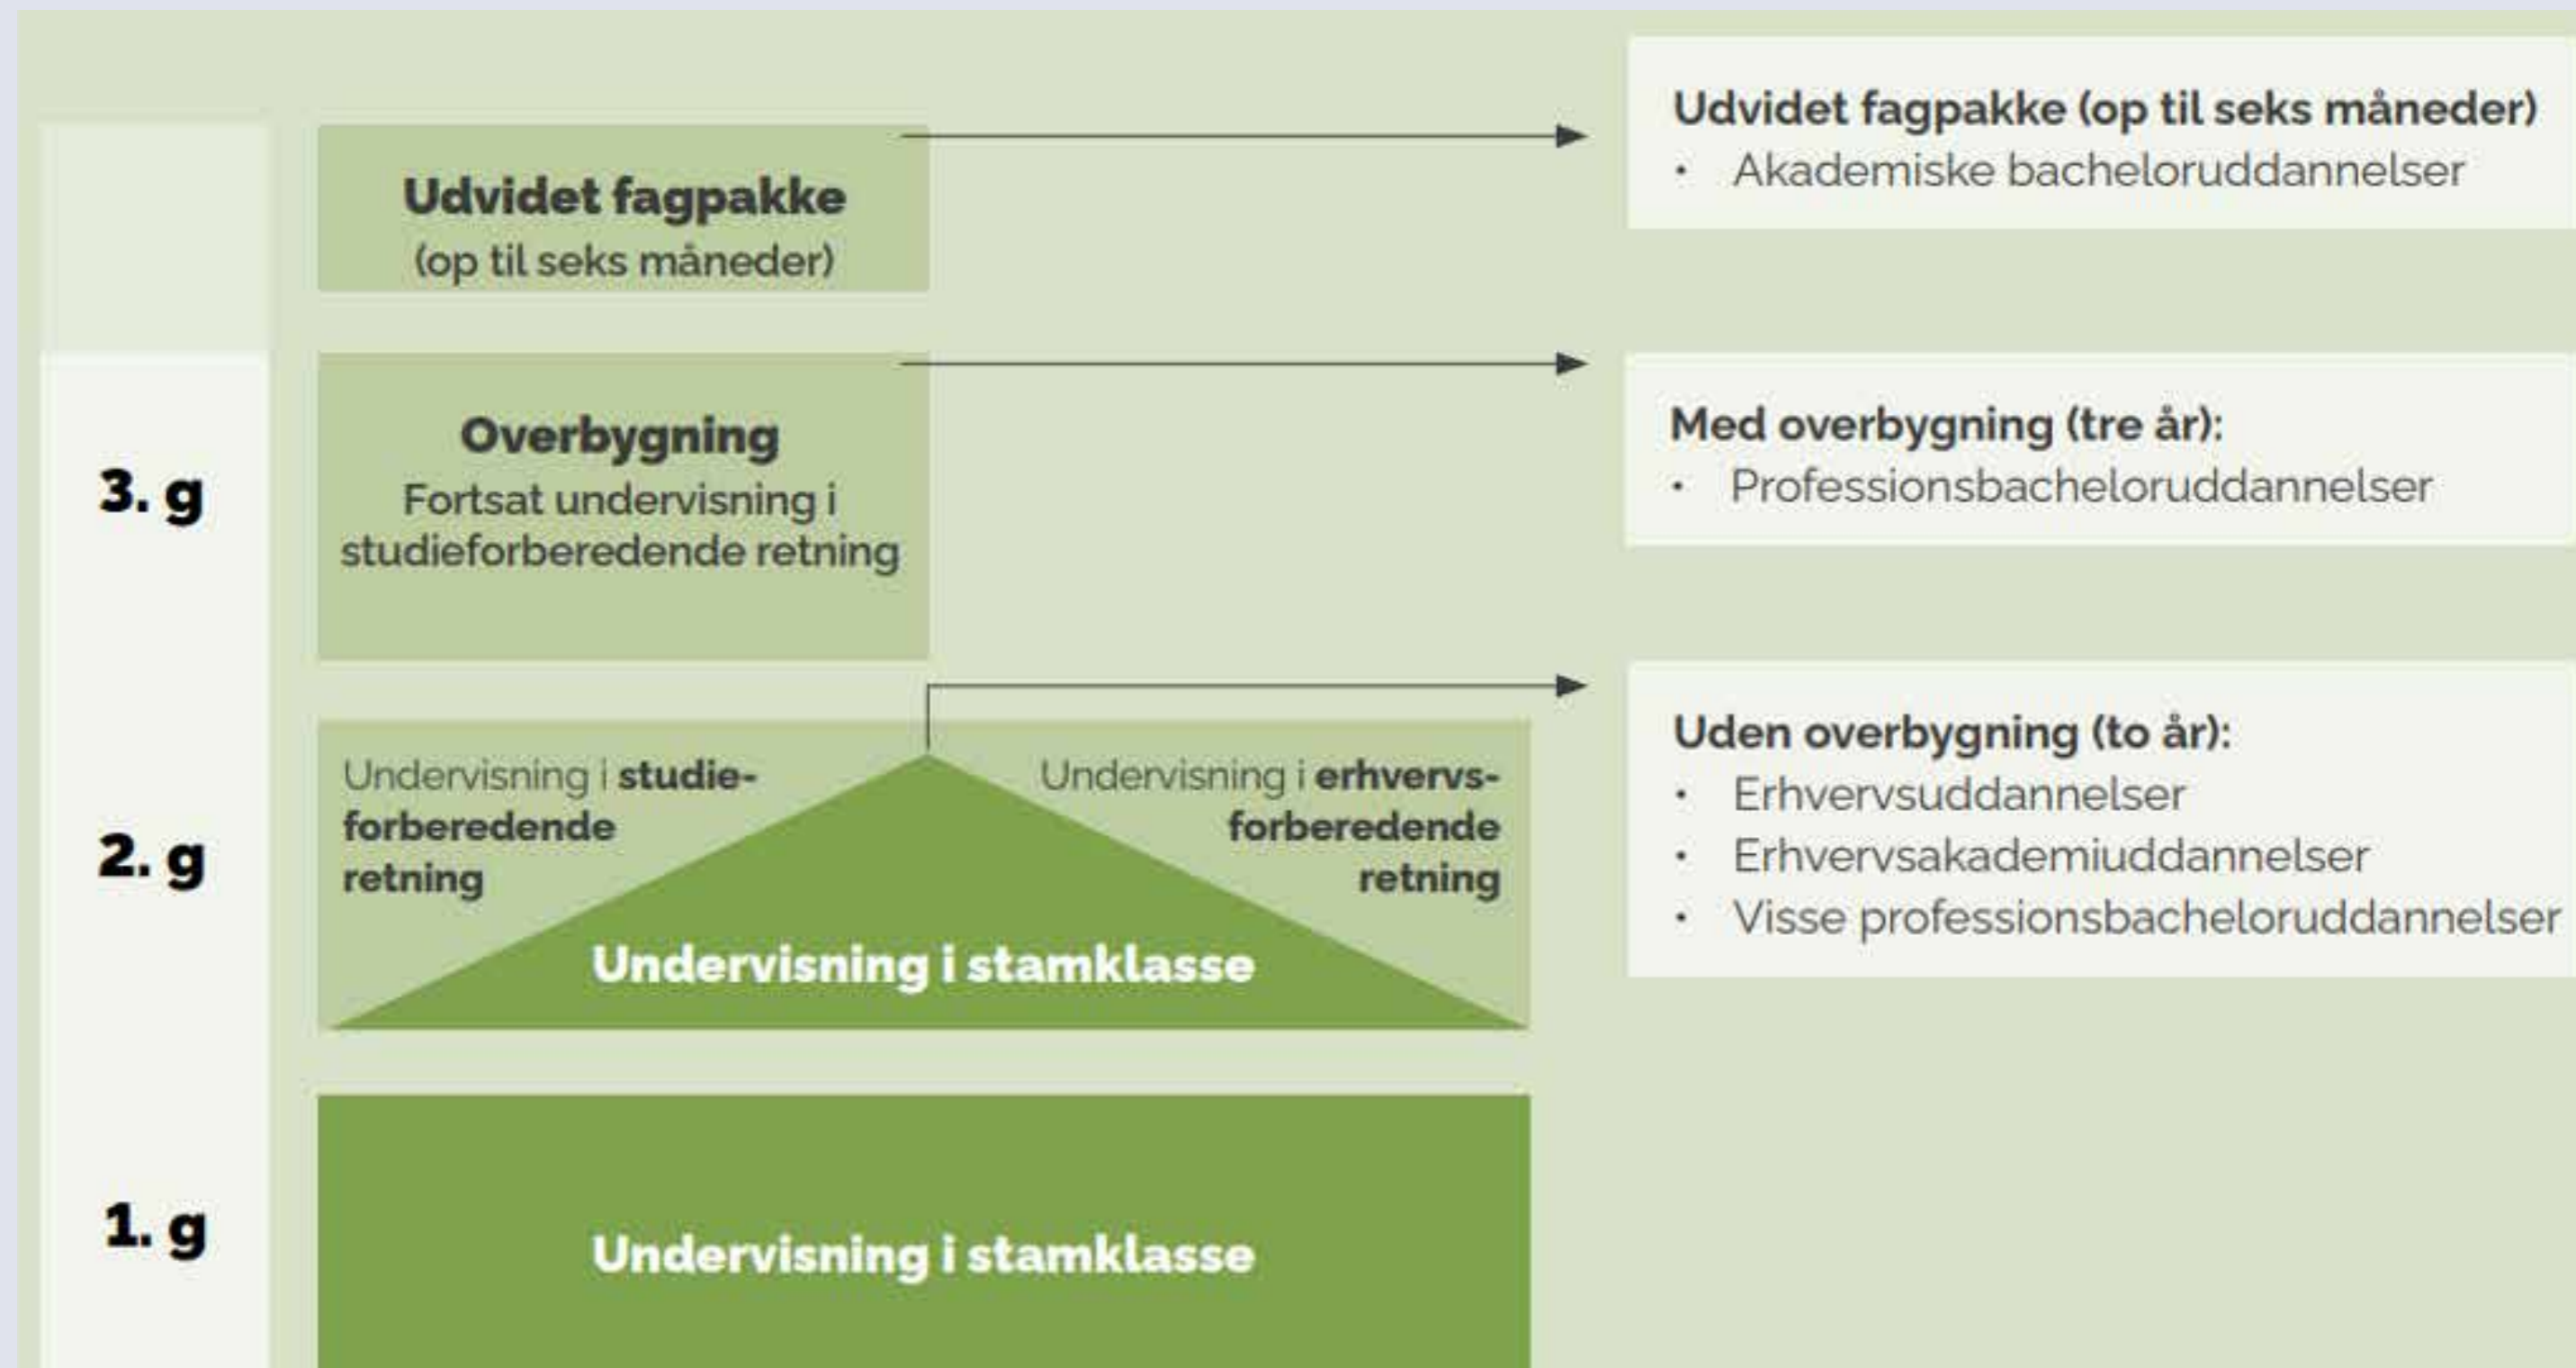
Udvidet fagpakke
(op til seks måneder)

Udvidet fagpakke (op til seks måneder)
• Akademiske bacheloruddannelser

3. g

Overbygning
Fortsat undervisning i studieforberedende retning

Med overbygning (tre år):
• Professionsbacheloruddannelser

2. g

Undervisning i studieforberedende retning

Undervisning i erhvervsforberedende retning

Undervisning i stamklasse

Uden overbygning (to år):
• Erhvervsuddannelser
• Erhvervsakademiuddannelser
• Visse professionsbacheloruddannelser

1. g

Undervisning i stamklasse